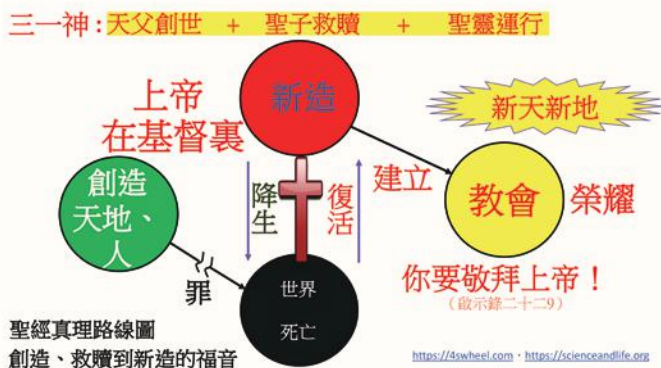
三一神：天父創世 + 聖子救贖 + 聖靈運行

上帝在基督裏

新造

新天新地

創造天地、人

降生

復活

建立

教會

榮耀

罪

世界

死亡

你要敬拜上帝！
（啟示錄二十二9）

聖經真理路線圖
創造、救贖到新造的福音

https://4swheel.com · https://scienceandlife.org